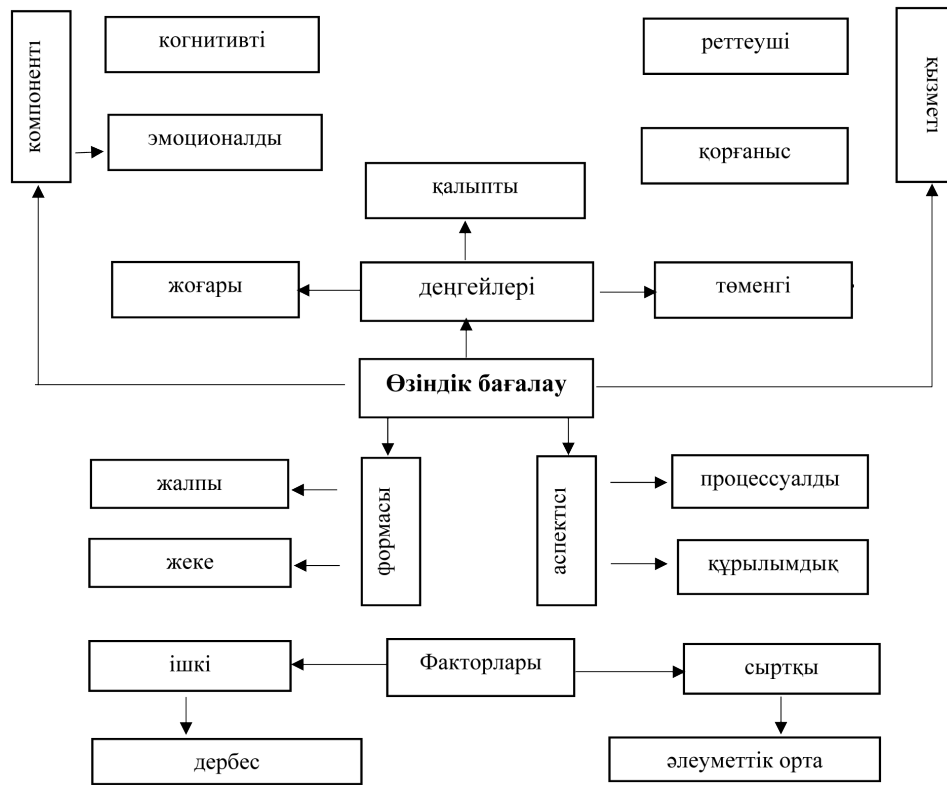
компоненті

когнитивті

эмоционалды

реттеуші

қорғаныс

қызметі

қалыпты

жоғары

деңгейлері

төменгі

Өзіндік бағалау

жалпы

жеке

формасы

аспектісі

процессуалды

құрылымдық

ішкі

Факторлары

сыртқы

дербес

әлеуметтік орта